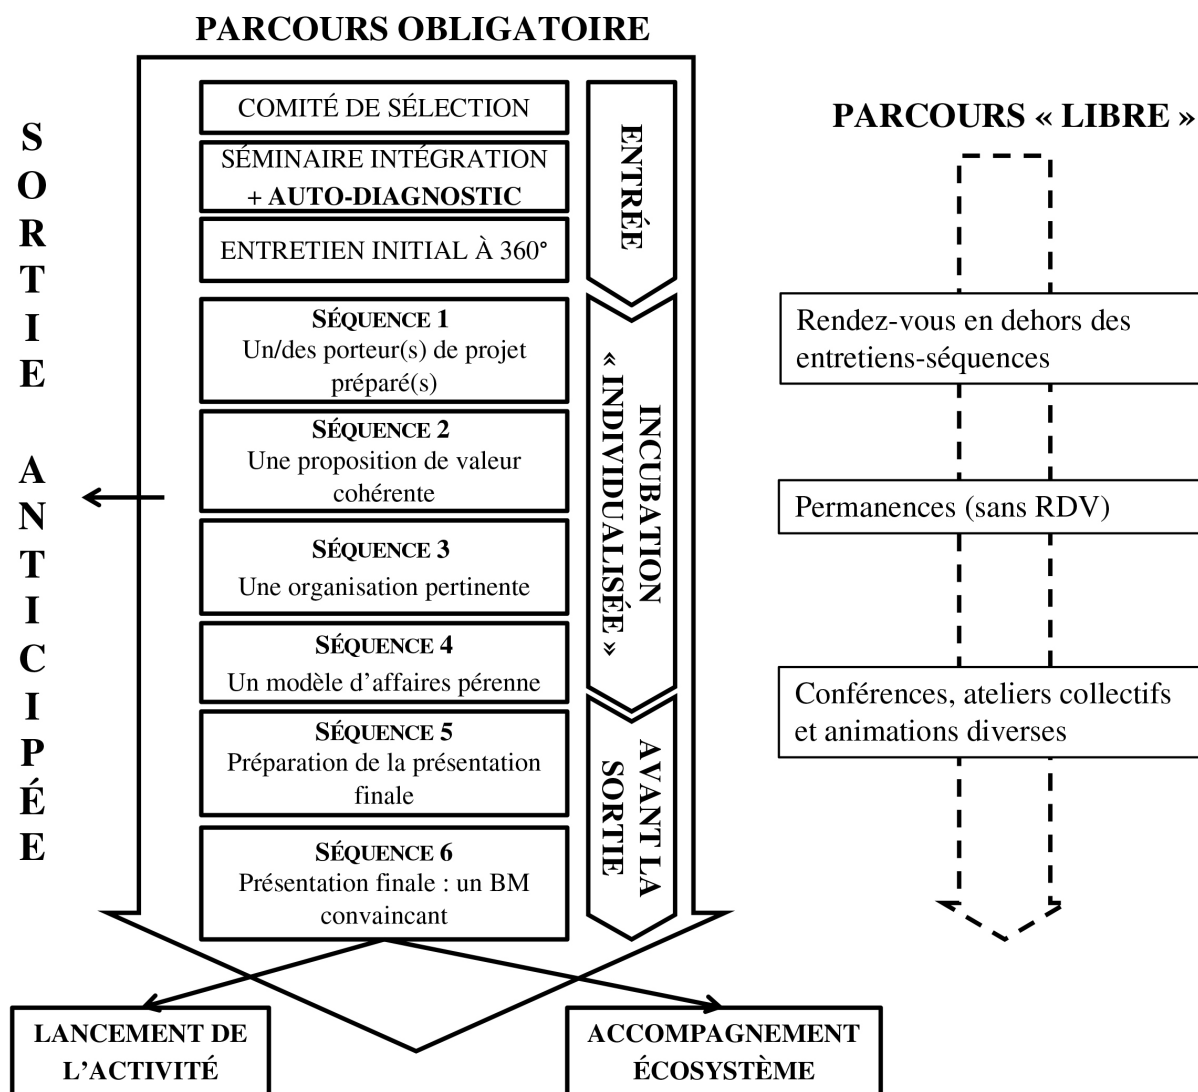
PARCOURS OBLIGATOIRE

SORTIE ANTICIPÉE

COMITÉ DE SÉLECTION

SÉMINAIRE INTÉGRATION + AUTO-DIAGNOSTIC

ENTRETIEN INITIAL À 360°

ENTRÉE

SÉQUENCE 1
Un/des porteur(s) de projet préparé(s)

SÉQUENCE 2
Une proposition de valeur cohérente

SÉQUENCE 3
Une organisation pertinente

SÉQUENCE 4
Un modèle d'affaires pérenne

INCUBATION « INDIVIDUALISÉE »

SÉQUENCE 5
Préparation de la présentation finale

SÉQUENCE 6
Présentation finale : un BM convaincant

AVANT LA SORTIE

LANCEMENT DE L'ACTIVITÉ

ACCOMPAGNEMENT ÉCOSYSTÈME

PARCOURS « LIBRE »

Rendez-vous en dehors des entretiens-séquences

Permanences (sans RDV)

Conférences, ateliers collectifs et animations diverses